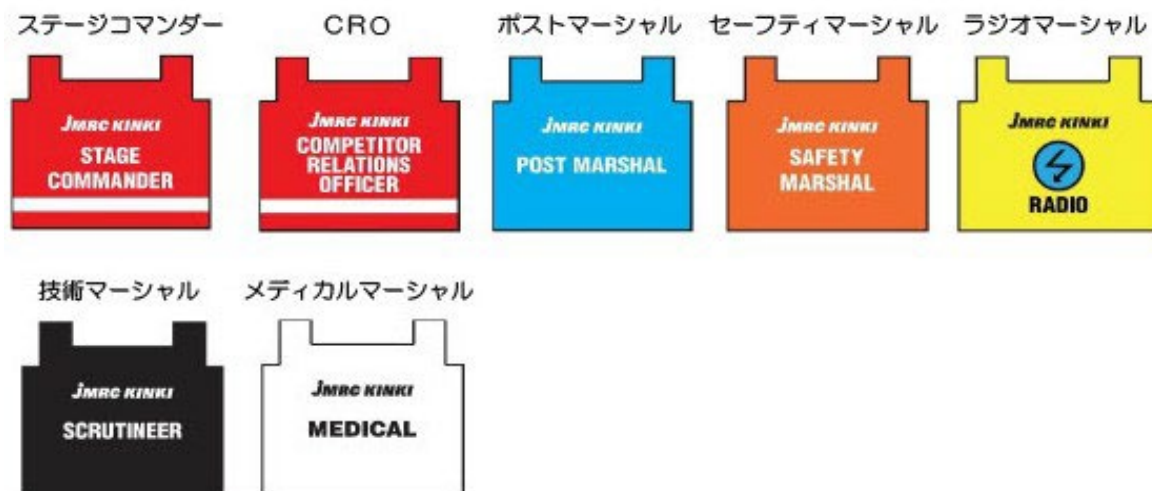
ステージコマンダー

JMRC KINKI
STAGE COMMANDER

CRO

JMRC KINKI
COMPETITOR RELATIONS OFFICER

ポストマーシャル

JMRC KINKI
POST MARSHAL

セーフティマーシャル

JMRC KINKI
SAFETY MARSHAL

ラジオマーシャル

JMRC KINKI
RADIO

技術マーシャル

JMRC KINKI
SCRUTINEER

メディカルマーシャル

JMRC KINKI
MEDICAL